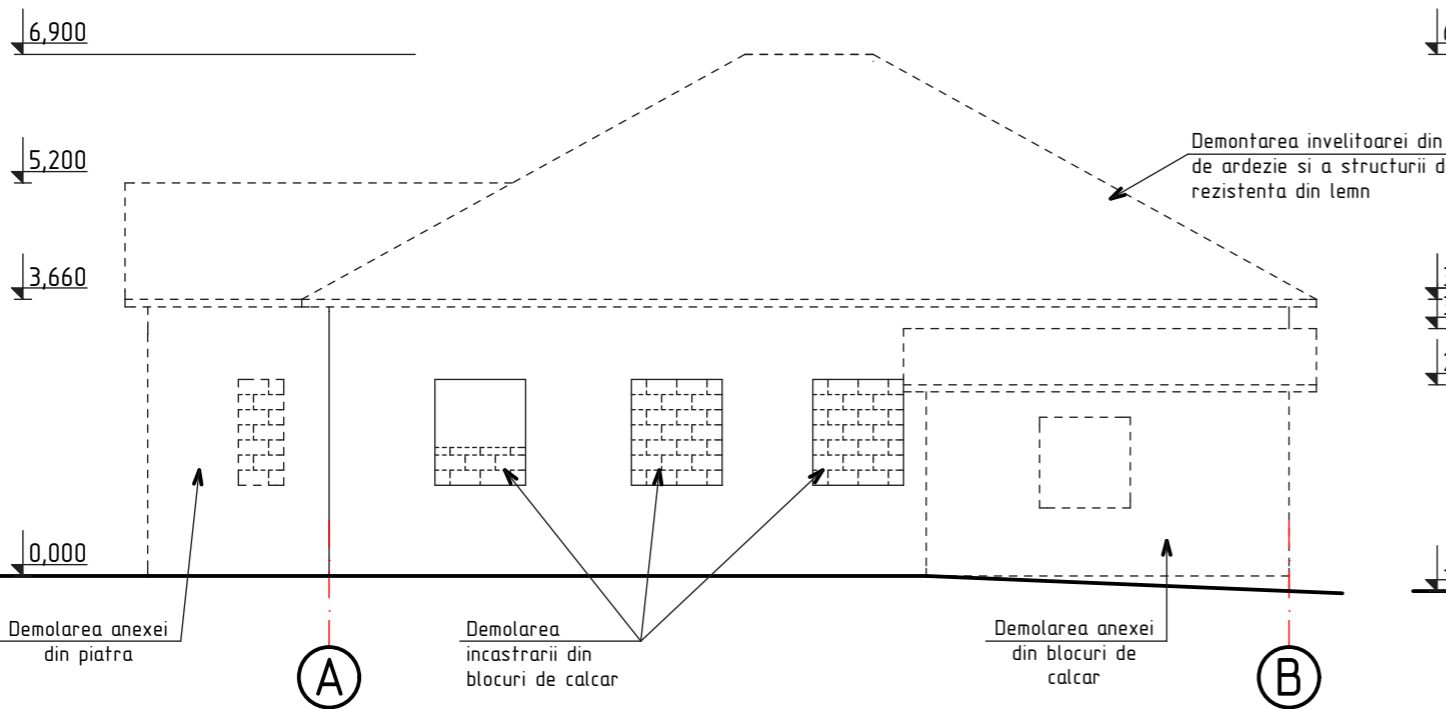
6,900

5,200

3,660

0,000

Demontarea invelitoarei din
de ardezie si a structurii d
rezistenta din lemn

Demolarea anexei
din piatra

A

Demolarea
incastrarii din
blocuri de calcar

Demolarea anexei
din blocuri de
calcar

B